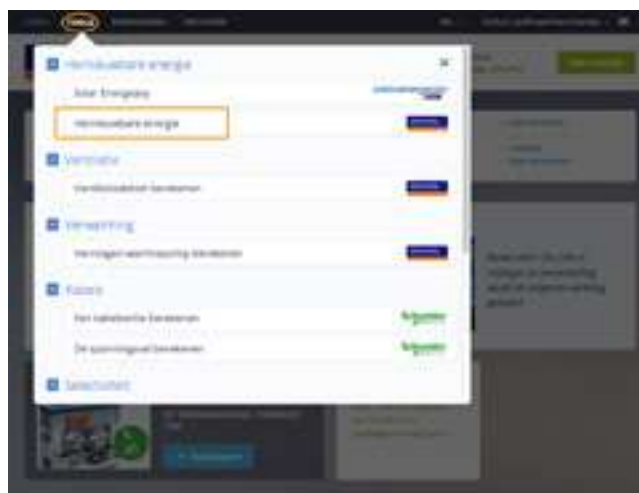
Hernieuwbare energie

Solar Energiezay

Hernieuwbare energie

Ventilatie

Ventilatiedebiet berekenen

Verwarming

Vermogen verwarming berekenen

Kabels

Een kabelsectie berekenen

De spanningsval berekenen

Schneider

Schneider

Selectietool

Bereken dit zelf: Hoeveel vermogen is benodigd om de ruimte te verwarmen?